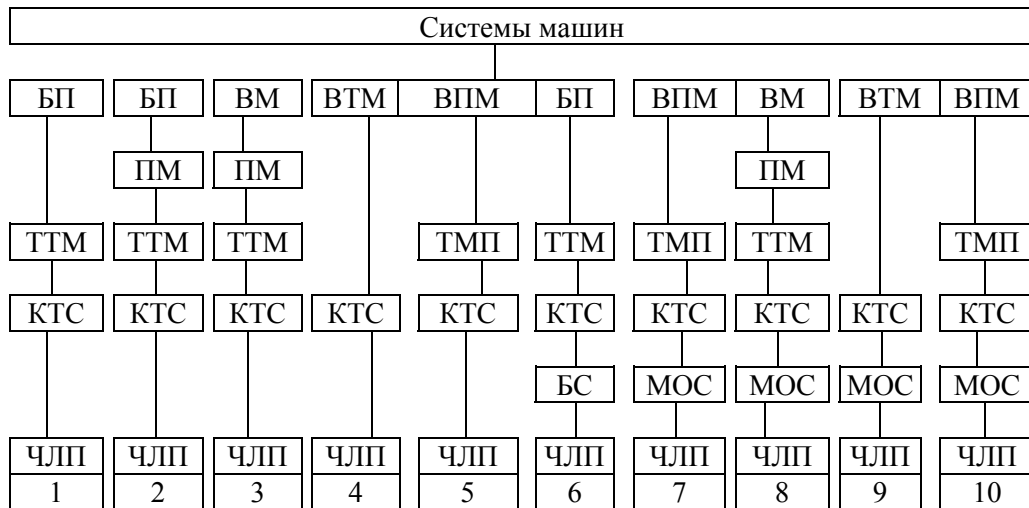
Системы машин

БП
ТТМ
КТС
ЧЛП
1

БП
ПМ
ТТМ
КТС
ЧЛП
2

ВМ
ПМ
ТТМ
КТС
ЧЛП
3

ВТМ
КТС
ЧЛП
4

ВПМ
ТМП
КТС
ЧЛП
5

БП
ТТМ
КТС
БС
ЧЛП
6

ВПМ
ТМП
КТС
МОС
ЧЛП
7

ВМ
ПМ
ТТМ
КТС
МОС
ЧЛП
8

ВТМ
КТС
МОС
ЧЛП
9

ВПМ
ТМП
КТС
МОС
ЧЛП
10